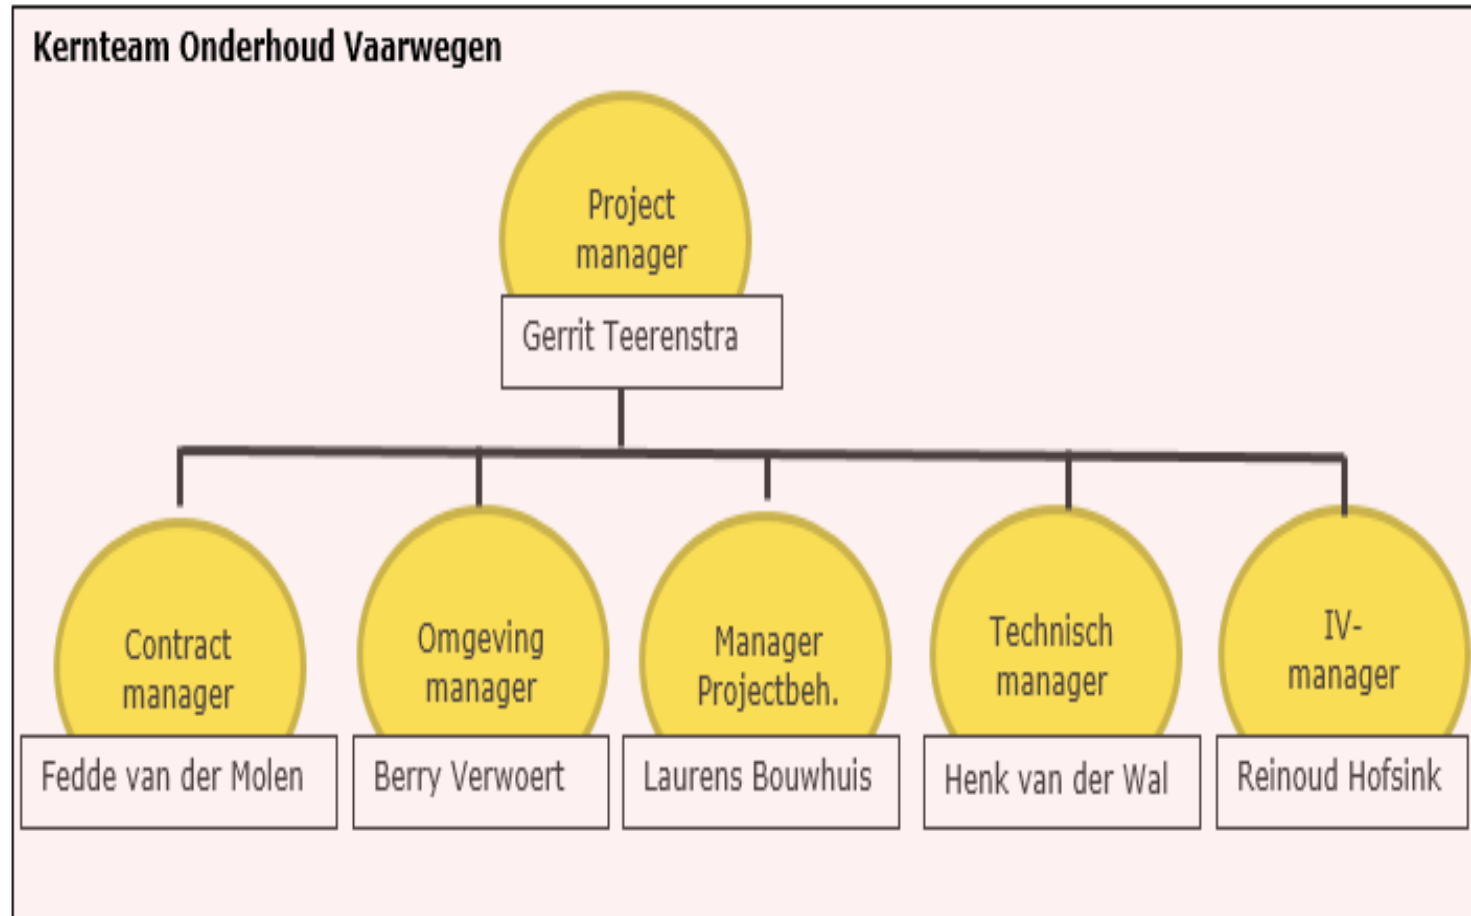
Kernteam Onderhoud Vaarwegen

Project manager

Gerrit Teerenstra

Contract manager

Fedde van der Molen

Omgeving manager

Berry Verwoert

Manager Projectbeh.

Laurens Bouwhuis

Technisch manager

Henk van der Wal

IV-manager

Reinoud Hofsink